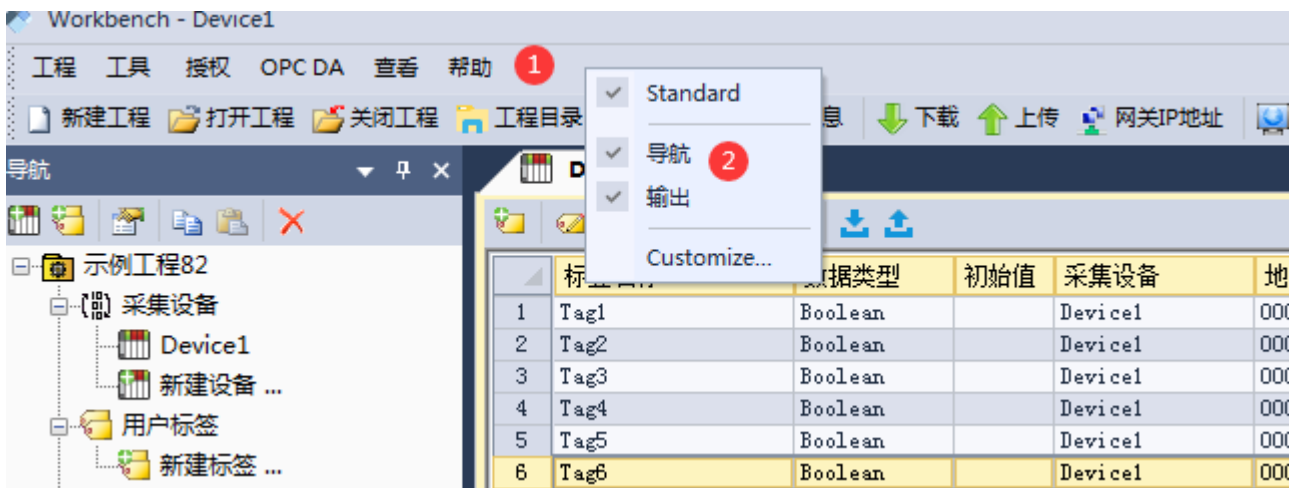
Workbench - Device1

工程 工具 授权 OPC DA 查看 帮助 1

新建工程 打开工程 关闭工程 工程目录 息 下载 上传 网关IP地址

Standard

导航 2

输出

Customize...

导航

示例工程82
采集设备
Device1
新建设备 ...
用户标签
新建标签 ...

D

| | 标 | 数据类型 | 初始值 | 采集设备 | 地 |
|---|---|---|---|---|---|
| 1 | Tag1 | Boolean | | Device1 | 000 |
| 2 | Tag2 | Boolean | | Device1 | 000 |
| 3 | Tag3 | Boolean | | Device1 | 000 |
| 4 | Tag4 | Boolean | | Device1 | 000 |
| 5 | Tag5 | Boolean | | Device1 | 000 |
| 6 | Tag6 | Boolean | | Device1 | 000 |